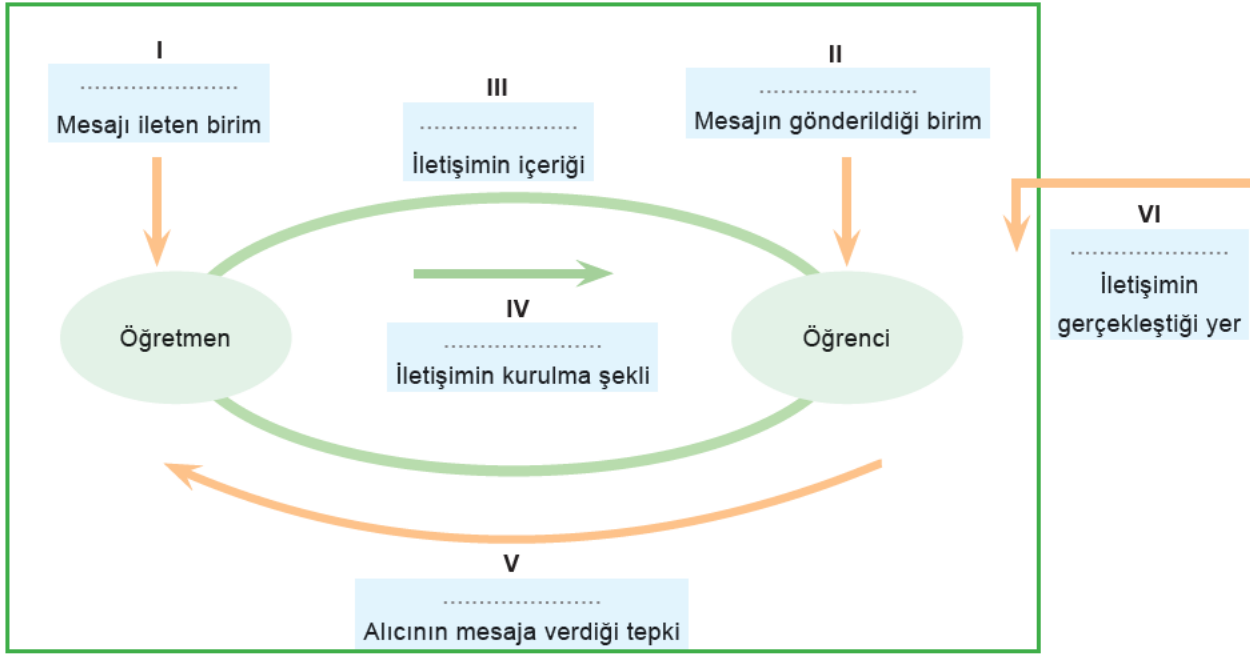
I

....................

Mesajı ileten birim

III

....................

İletişimin içeriği

II

....................

Mesajın gönderildiği birim

VI

....................

İletişimin gerçekleştiği yer

Öğretmen

IV

....................

İletişimin kurulma şekli

Öğrenci

V

....................

Alıcının mesaja verdiği tepki